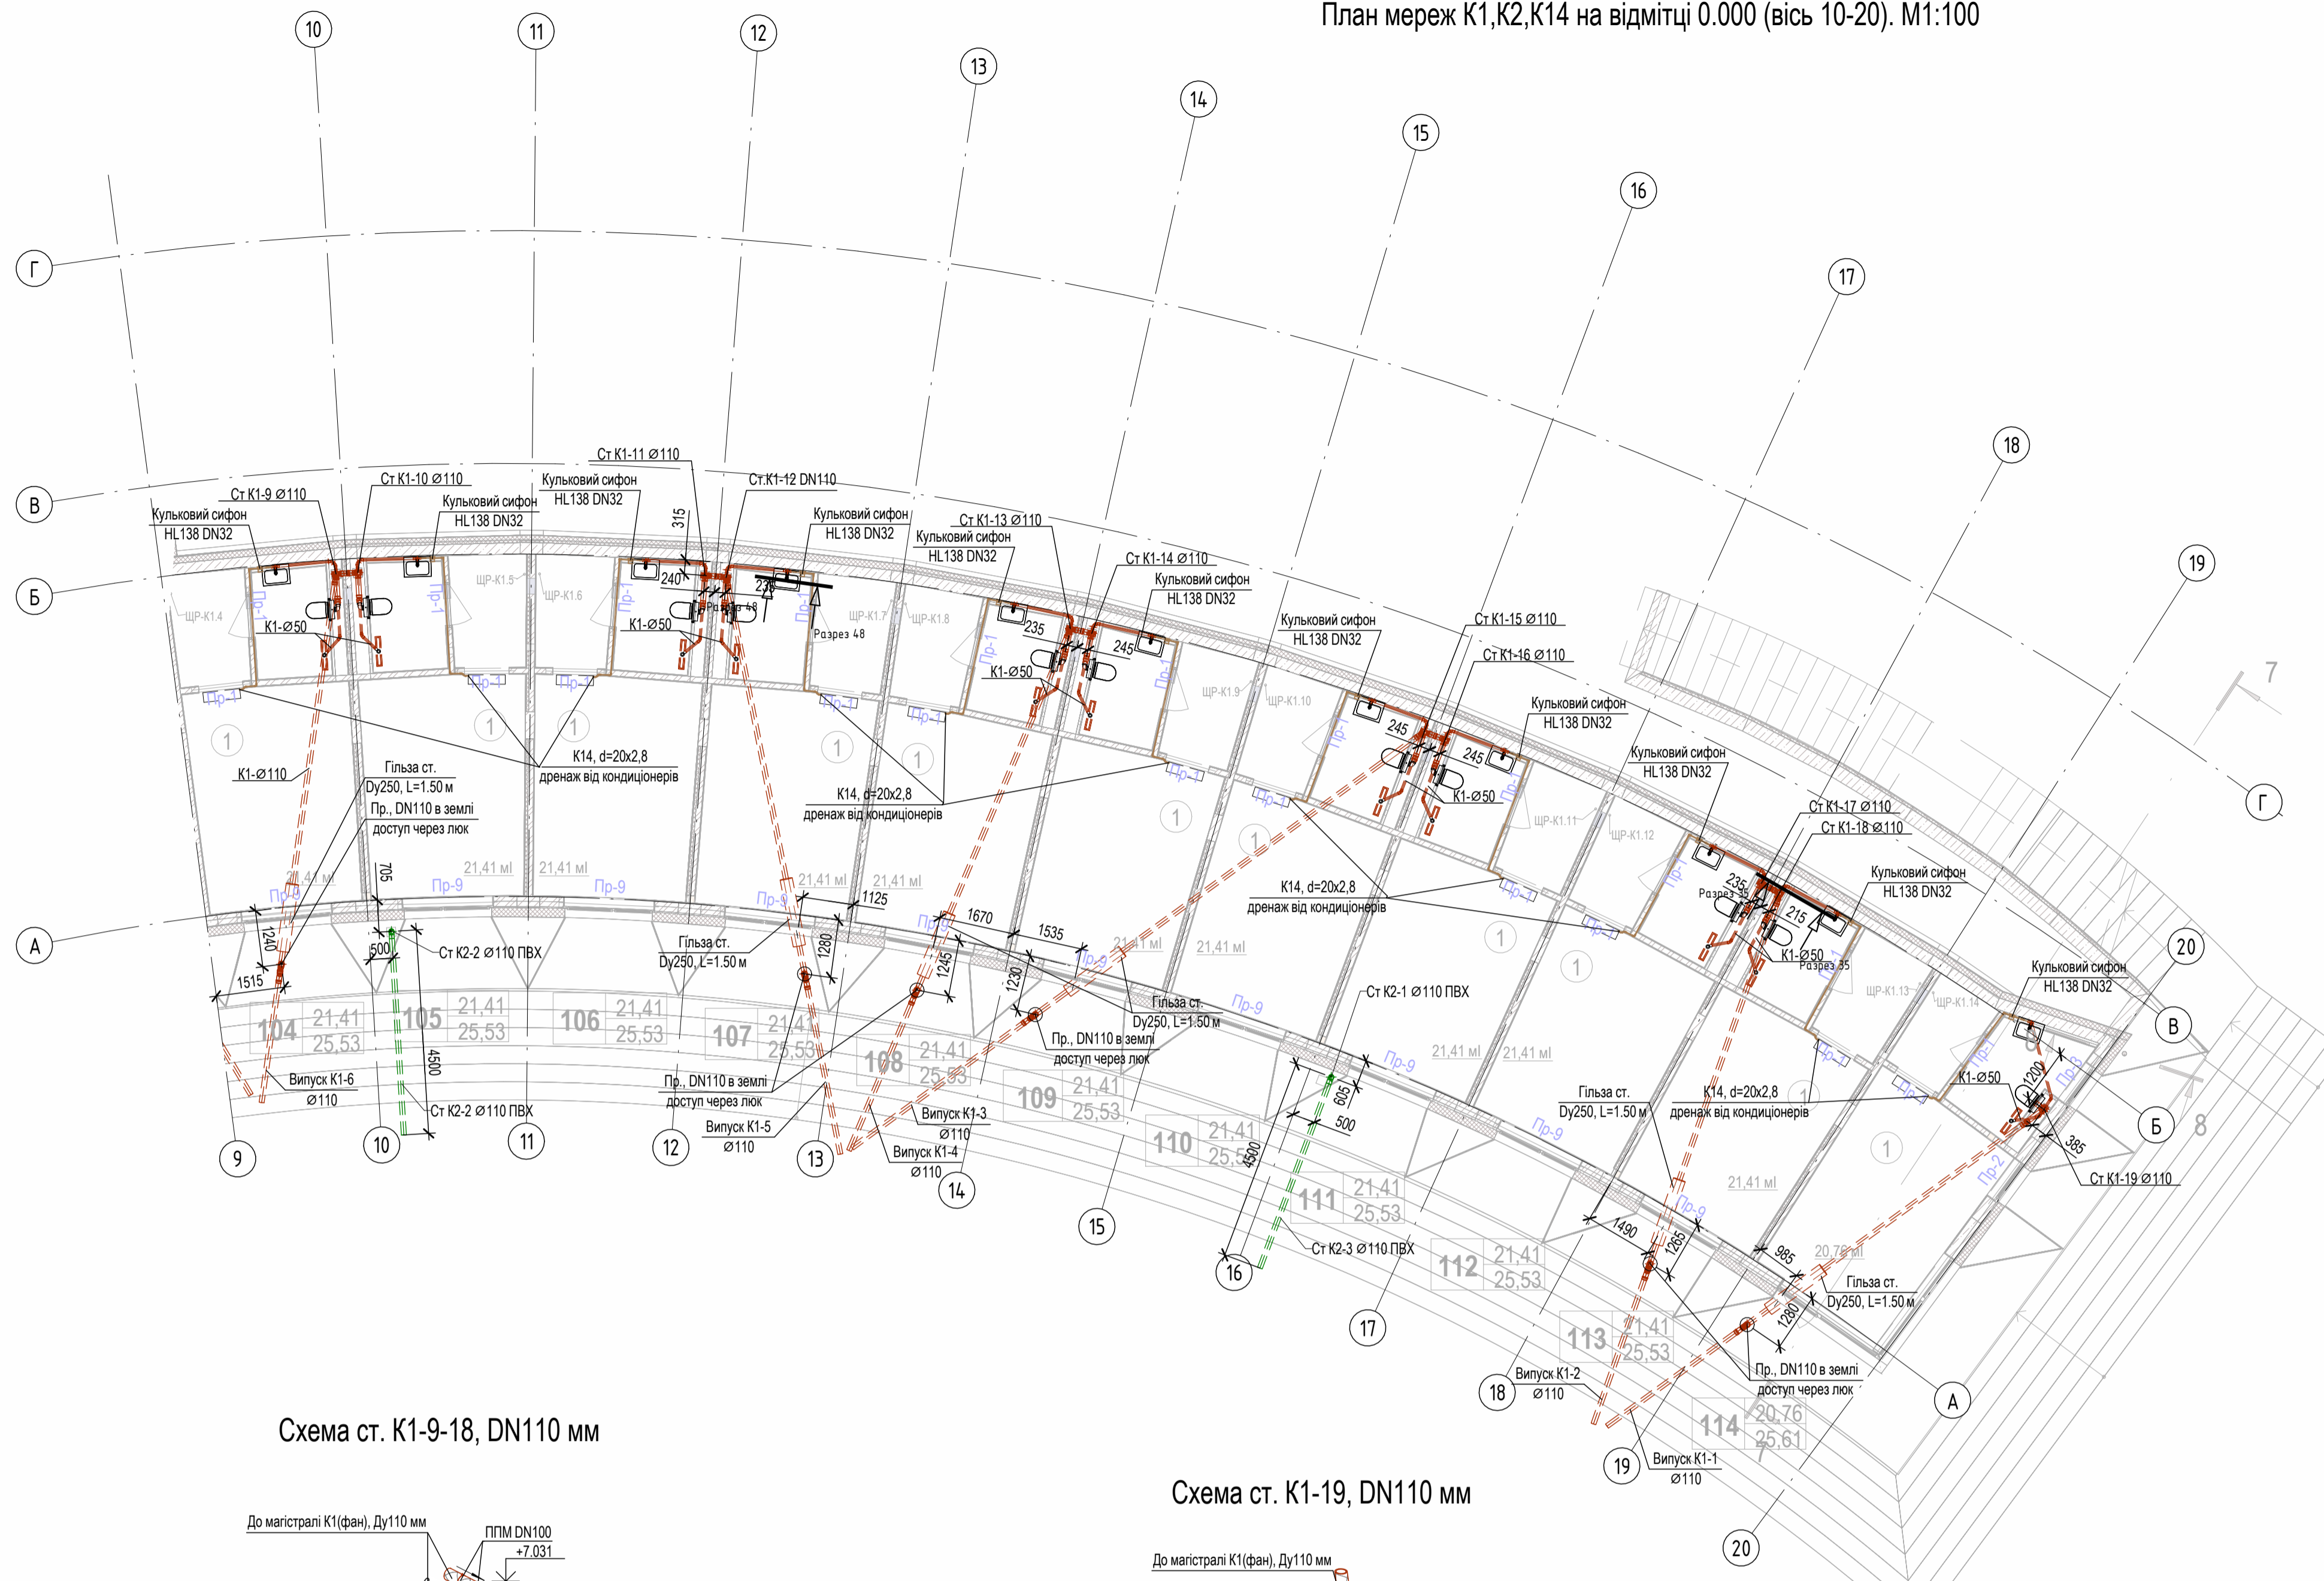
План мереж К1,К2,К14 на відмітці 0.000 (вісь 10-20). М1:100

10 11 12 13 14 15 16 17 18 19

Г
В
Б
А

Ст К1-9 Ø110
Кульковий сифон HL138 DN32
Ст К1-10 Ø110
Кульковий сифон HL138 DN32
Кульковий сифон HL138 DN32
Ст К1-11 Ø110
Ст.К1-12 DN110
315
240
235
Кульковий сифон HL138 DN32
Разрез 48
Ст К1-13 Ø110
Кульковий сифон HL138 DN32
Ст К1-14 Ø110
Кульковий сифон HL138 DN32
235
245
Кульковий сифон HL138 DN32
Ст К1-15 Ø110
Ст К1-16 Ø110
Кульковий сифон HL138 DN32
245
245
Кульковий сифон HL138 DN32
Ст К1-17 Ø110
Ст К1-18 Ø110
Кульковий сифон HL138 DN32
235
215
Разрез 35
Кульковий сифон HL138 DN32
К1-Ø50
К1-Ø50
К1-Ø50
К1-Ø50
К1-Ø50
К1-Ø50
К1-Ø50
ЩР-К1.4 ЩР-К1.5 ЩР-К1.6 ЩР-К1.7 ЩР-К1.8 ЩР-К1.9 ЩР-К1.10 ЩР-К1.11 ЩР-К1.12 ЩР-К1.13 ЩР-К1.14
Пр-1 Пр-9 Пр-2 Пр-3
К1-Ø110
Гільза ст. Dy250, L=1.50 м
Пр., DN110 в землі доступ через люк
К14, d=20x2,8 дренаж від кондиціонерів
К14, d=20x2,8 дренаж від кондиціонерів
К14, d=20x2,8 дренаж від кондиціонерів
К14, d=20x2,8 дренаж від кондиціонерів
21,41 ml
705
1240
1515
500
Ст К2-2 Ø110 ПВХ
4500
Випуск К1-6 Ø110
Ст К2-2 Ø110 ПВХ
Гільза ст. Dy250, L=1.50 м
1125
1280
1670
1535
1245
1230
Гільза ст. Dy250, L=1.50 м
Пр., DN110 в землі доступ через люк
Пр., DN110 в землі доступ через люк
Випуск К1-5 Ø110
Випуск К1-3 Ø110
Випуск К1-4 Ø110
Ст К2-1 Ø110 ПВХ
605
500
4500
Ст К2-3 Ø110 ПВХ
Гільза ст. Dy250, L=1.50 м
1490
1265
985
1280
Гільза ст. Dy250, L=1.50 м
Пр., DN110 в землі доступ через люк
Випуск К1-2 Ø110
Випуск К1-1 Ø110
1200
385
Ст К1-19 Ø110
20,76 ml
104 21,41 25,53
105 21,41 25,53
106 21,41 25,53
107 21,41 25,53
108 21,41 25,53
109 21,41 25,53
110 21,41 25,53
111 21,41 25,53
112 21,41 25,53
113 21,41 25,53
114 20,76 25,61
9 10 11 12 13 14 15 16 17 18 19 20
7 8

Схема ст. К1-9-18, DN110 мм
До магістралі К1(фан), Ду110 мм
ППМ DN100
+7.031

Схема ст. К1-19, DN110 мм
До магістралі К1(фан), Ду110 мм